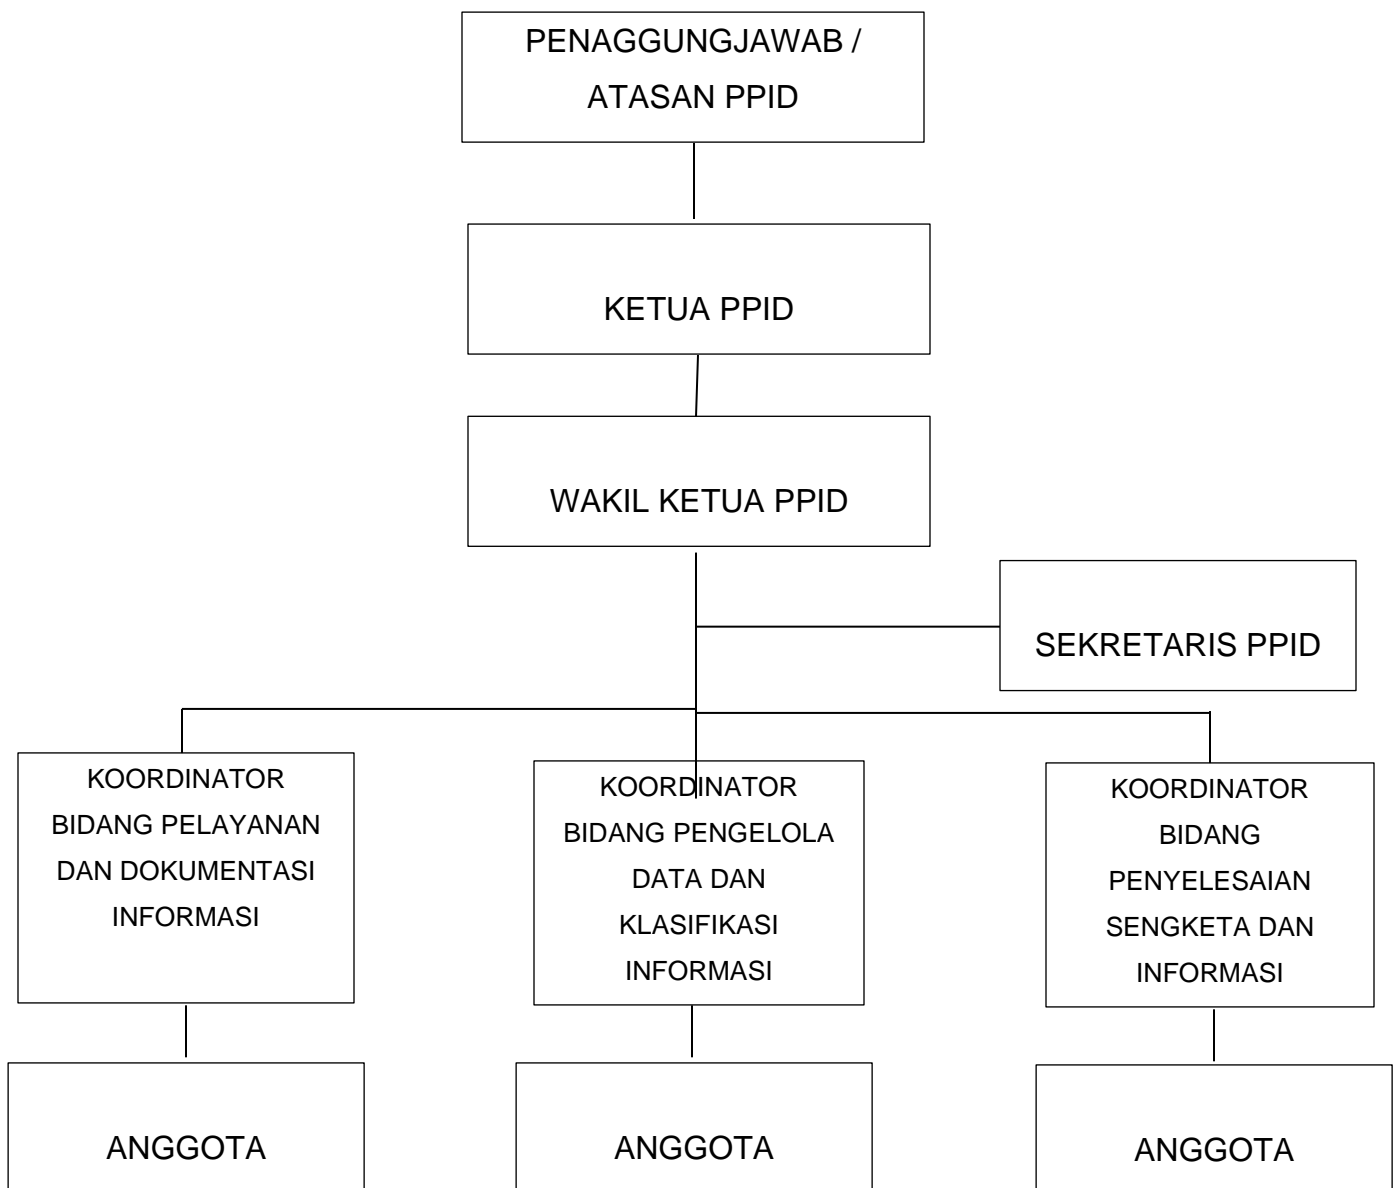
PENAGGUNGJAWAB / ATASAN PPID

KETUA PPID

WAKIL KETUA PPID

SEKRETARIS PPID

KOORDINATOR BIDANG PELAYANAN DAN DOKUMENTASI INFORMASI

KOORDINATOR BIDANG PENGELOLA DATA DAN KLASIFIKASI INFORMASI

KOORDINATOR BIDANG PENYELESAIAN SENGKETA DAN INFORMASI

ANGGOTA

ANGGOTA

ANGGOTA